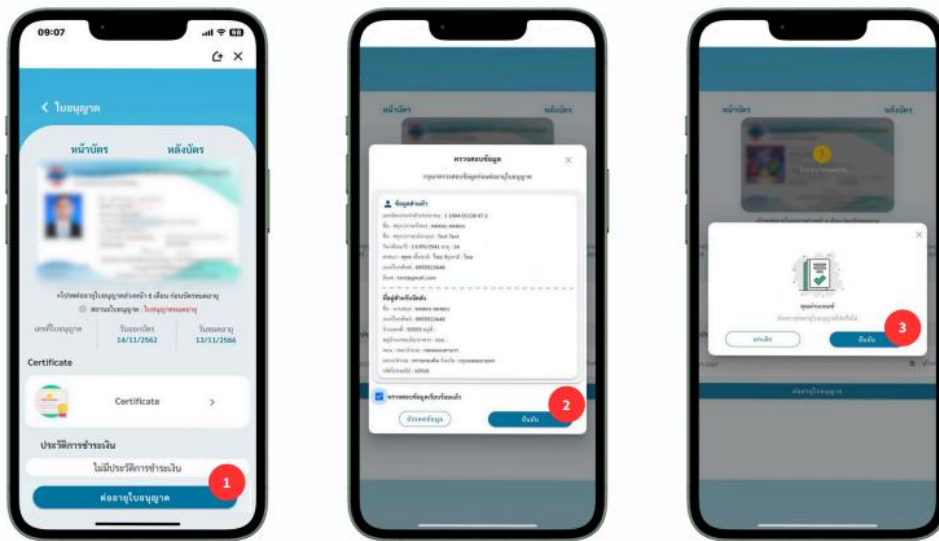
09:07

< ใบอนุญาต

หน้าบัตร หลังบัตร

สถานะใบอนุญาต : ใบอนุญาตหมดอายุ

เลขที่ใบอนุญาต

วันออกบัตร 14/11/2562

วันหมดอายุ 13/11/2566

Certificate

Certificate >

ประวัติการชำระเงิน

ไม่มีประวัติการชำระเงิน

ต่ออายุใบอนุญาต

1

หน้าบัตร หลังบัตร

ตรวจสอบข้อมูล

ข้อมูลส่วนตัว

ที่อยู่สำหรับจัดส่ง

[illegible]

แก้ไขข้อมูล

ยืนยัน

2

หน้าบัตร หลังบัตร

ยกเลิก

ยืนยัน

3

ต่ออายุใบอนุญาต